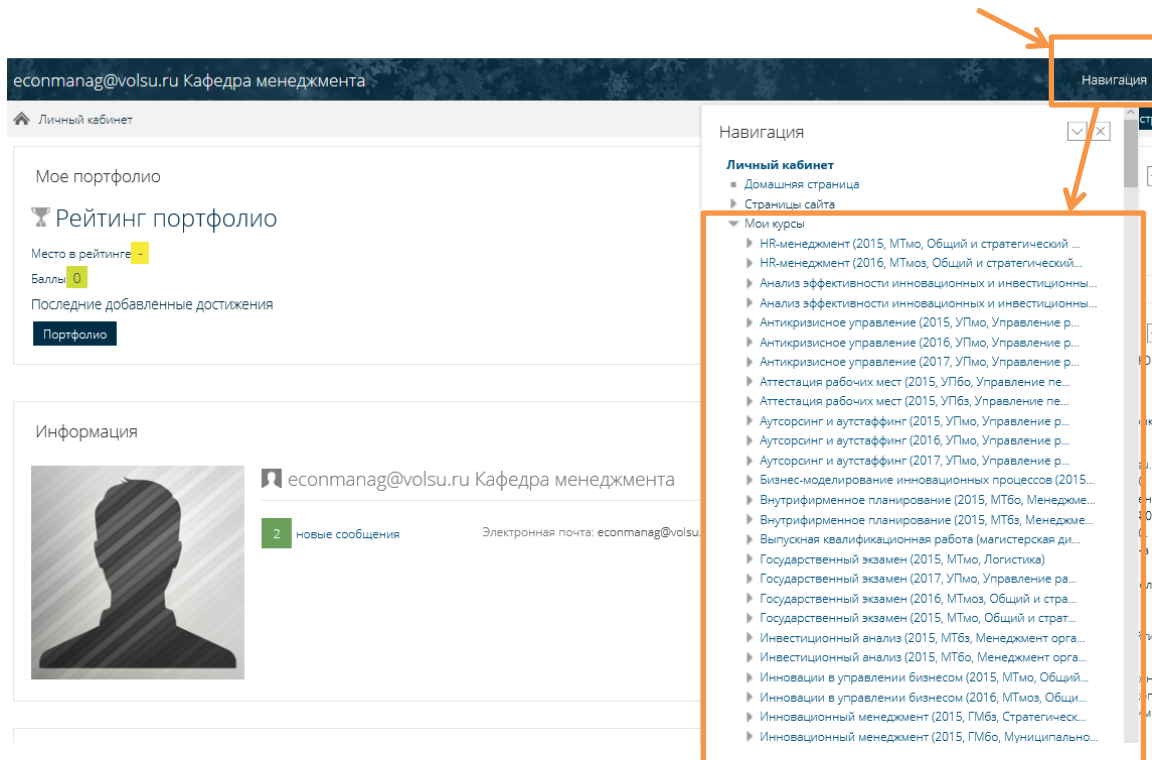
econmanag@volsu.ru Кафедра менеджмента

Навигация

Личный кабинет

Мое портфолио

Рейтинг портфолио

Место в рейтинге -

Баллы 0

Последние добавленные достижения

Портфолио

Информация

econmanag@volsu.ru Кафедра менеджмента

2 новые сообщения

Электронная почта: econmanag@volsu.

Навигация

Личный кабинет

Домашняя страница

Страницы сайта

Мои курсы

HR-менеджмент (2015, МТмо, Общий и стратегический ...

HR-менеджмент (2016, МТмоз, Общий и стратегический...

Анализ эффективности инновационных и инвестиционны...

Анализ эффективности инновационных и инвестиционны...

Антикризисное управление (2015, УПмо, Управление р...

Антикризисное управление (2016, УПмо, Управление р...

Антикризисное управление (2017, УПмо, Управление р...

Аттестация рабочих мест (2015, УПбо, Управление пе...

Аттестация рабочих мест (2015, УПбз, Управление пе...

Аутсорсинг и аутстаффинг (2015, УПмо, Управление р...

Аутсорсинг и аутстаффинг (2016, УПмо, Управление р...

Аутсорсинг и аутстаффинг (2017, УПмо, Управление р...

Бизнес-моделирование инновационных процессов (2015...

Внутрифирменное планирование (2015, МТбо, Менеджме...

Внутрифирменное планирование (2015, МТбз, Менеджме...

Выпускная квалификационная работа (магистерская ди...

Государственный экзамен (2015, МТмо, Логистика)

Государственный экзамен (2017, УПмо, Управление ра...

Государственный экзамен (2016, МТмоз, Общий и стра...

Государственный экзамен (2015, МТмо, Общий и страт...

Инвестиционный анализ (2015, МТбз, Менеджмент орга...

Инвестиционный анализ (2015, МТбо, Менеджмент орга...

Инновации в управлении бизнесом (2015, МТмо, Общий...

Инновации в управлении бизнесом (2016, МТмоз, Общи...

Инновационный менеджмент (2015, ГМбз, Стратегическ...

Инновационный менеджмент (2015, ГМбо, Муниципально...